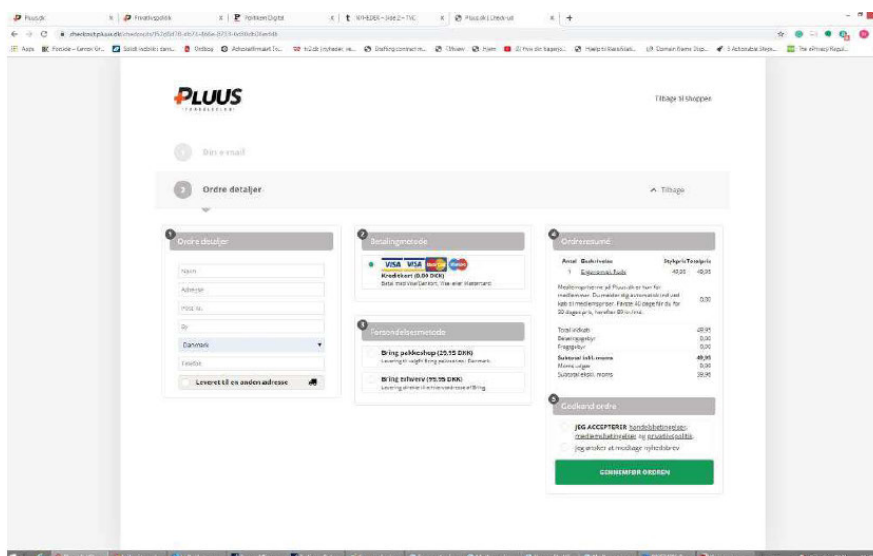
Pluus.dk | Privatlivspolitik | Politiken Digital | NYHEDER – Side 2 – TVC | Pluus.dk | Checkout | +

checkout.pluus.dk

Apps | Forside – Læser Gr... | Gratis... | Onlinea... | Actionable... | tv2.dk (nyheder, ve... | Staffing contract m... | Tilhører | Hjem | Det... | Hjælp til Rådgivning | Domain Name Disp... | Actionable Steps... | The ePrivacy Regul...

PLUUS

Tilbage til shoppen

1 Din e-mail

2 Ordre detaljer

^ Tilbage

1 Ordre detaljer

Navn

Adresse

Post nr.

By

Danmark

Telefon

Leveret til en anden adresse

2 Betalingsmetode

VISA VISA

Kreditkort (0,00 DKK)

Betal med Visa/Dankort, Visa eller Mastercard

3 Forsendelsesmetode

Bring pakkeshop (29,95 DKK)

Levering til valgfri Bring pakkeshop i Danmark

Bring erhverv (99,95 DKK)

Levering direkte til erhvervsadresse af Bring

4 Ordreresumé

| Antal | Beskrivelse | Stykpris | Totalpris |
|---|---|---|---|
| 1 | Eksempel på Pude | 49,95 | 49,95 |

Medlemsgebyrer: ved Pluus.dk er kun for medlemmer. Du melder dig automatisk ind ved køb til medlemspriser. Første 40 dage for du 30 dages pris, herefter 89 kr./md. 0,00

Total inkl. alt 49,95
Betalingsgebyr 0,00
Fragtgebyr 0,00
Subtotal inkl. moms 49,95
Moms udgør 0,00
Subtotal ekskl. moms 39,96

5 Godkend ordre

JEG ACCEPTERER handelsbetingelser, medlemsbetingelser og privatlivspolitik.

Jeg ønsker at modtage nyhedsbrev

GENNEMFØR ORDREN